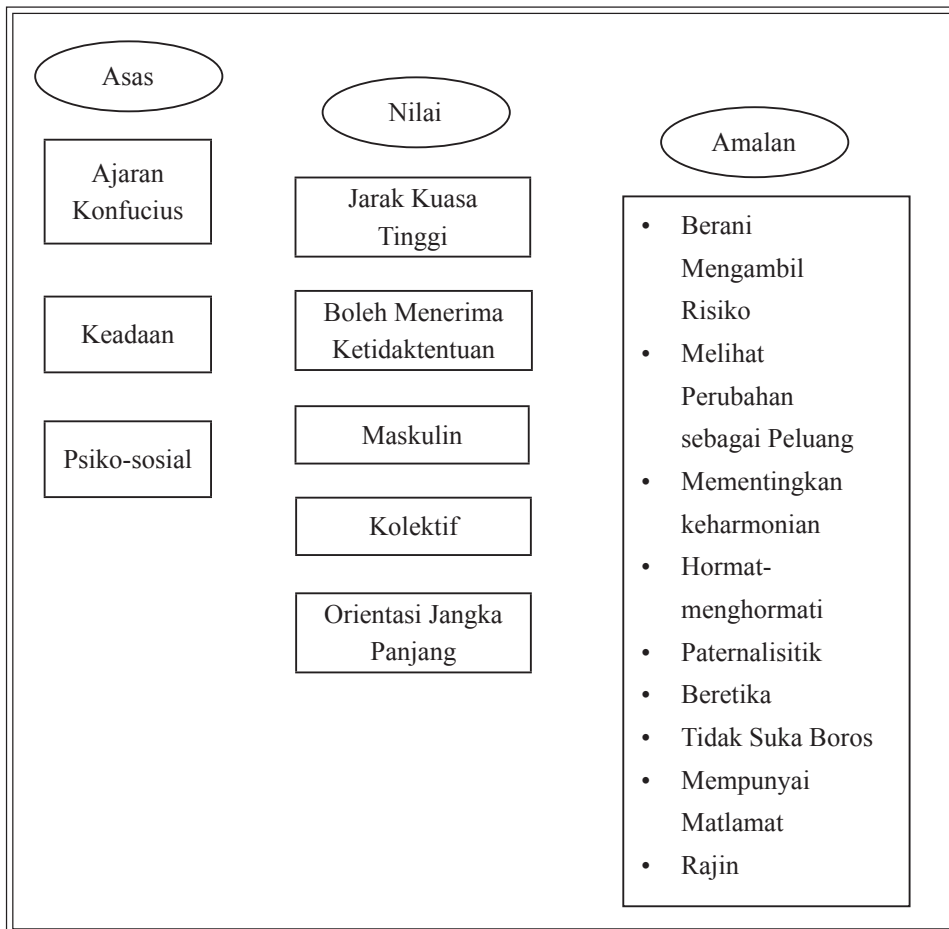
Asas

Ajaran Konfucius

Keadaan

Psiko-sosial

Nilai

Jarak Kuasa Tinggi

Boleh Menerima Ketidaktentuan

Maskulin

Kolektif

Orientasi Jangka Panjang

Amalan

- Berani Mengambil Risiko
- Melihat Perubahan sebagai Peluang
- Mementingkan keharmonian
- Hormat-menghormati
- Paternalisitik
- Beretika
- Tidak Suka Boros
- Mempunyai Matlamat
- Rajin